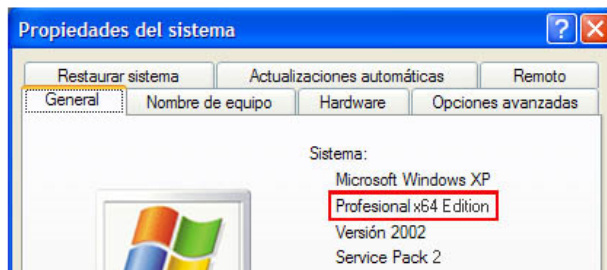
Propiedades del sistema

?

X

Restaurar sistema

Actualizaciones automáticas

Remoto

General

Nombre de equipo

Hardware

Opciones avanzadas

Sistema:

Microsoft Windows XP

Profesional x64 Edition

Versión 2002

Service Pack 2